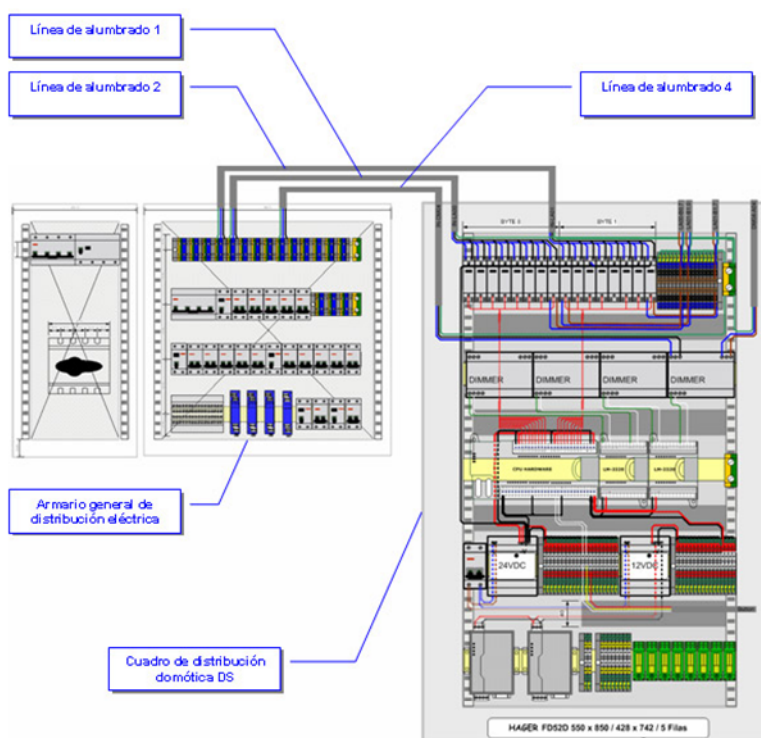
Línea de alumbrado 1

Línea de alumbrado 2

Línea de alumbrado 4

BYTE 2

BYTE 1

DIMMER

DIMMER

DIMMER

DIMMER

CPU HARDWARE

24VDC

12VDC

Armario general de distribución eléctrica

Cuadro de distribución domótica DS

HAGER FD52D 550 x 850 / 428 x 742 / 5 Filas